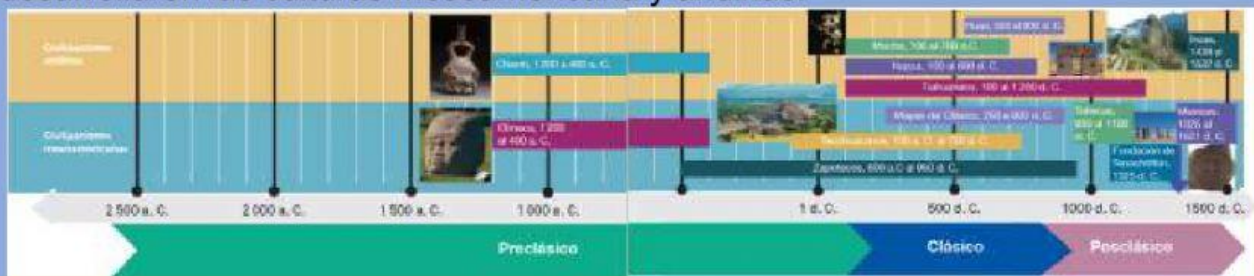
Civilizaciones andinas

Civilizaciones mesoamericanas

Chavín, 1 200 a 400 a. C.

Olmeca, 1 200 al 400 a. C.

Huari, 500 al 900 d. C.

Moche, 100 al 700 d. C.

Nazca, 100 al 600 d. C.

Tiahuanaco, 100 al 1 200 d. C.

Incas, 1 438 al 1532 d. C.

Mayas del Clásico, 250 a 900 d. C.

Teotihuacan, 100 a. C. al 750 d. C.

Zapotecas, 600 a.C al 950 d. C.

Toltecas, 900 al 1100 d. C.

Mexicas, 1325 al 1521 d. C.

Fundación de Tenochtitlan, 1325 d. C.

2 500 a. C.

2 000 a. C.

1 500 a. C.

1 000 a. C.

1 d. C.

500 d. C.

1000 d. C.

1500 d. C.

Preclásico

Clásico

Posclásico